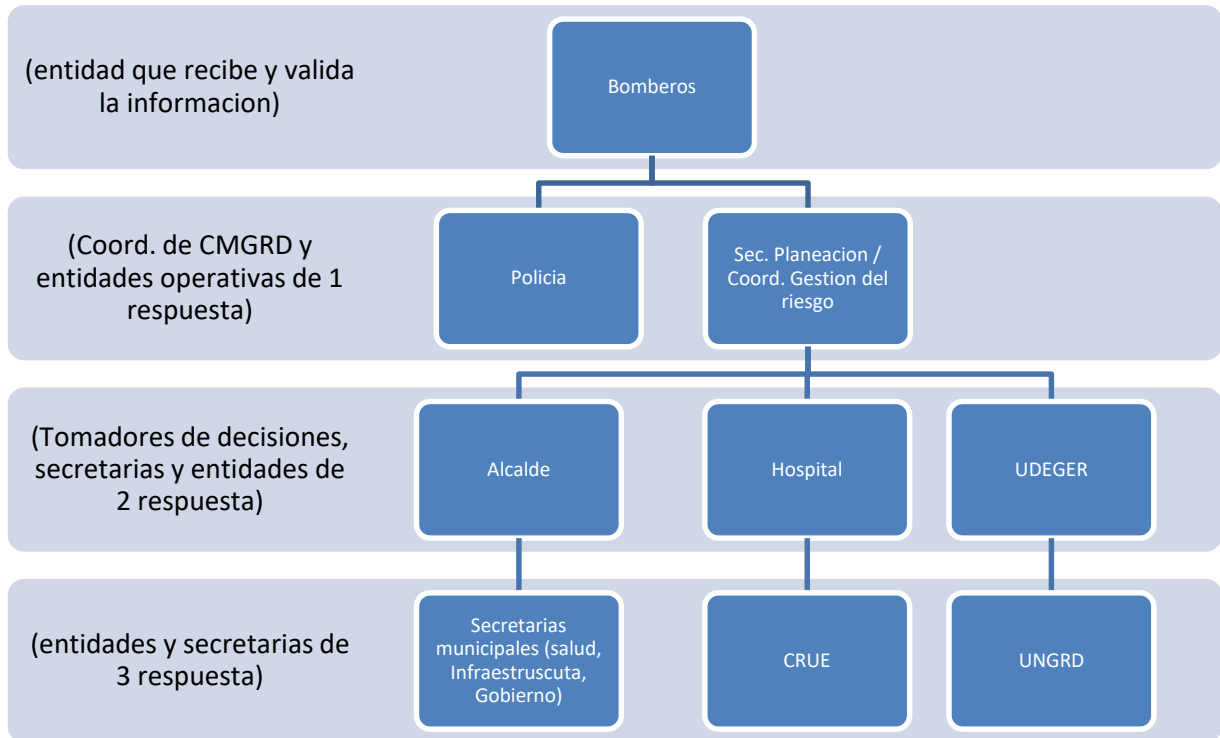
(entidad que recibe y valida la informacion)

Bomberos

(Coord. de CMGRD y entidades operativas de 1 respuesta)

Policia

Sec. Planeacion / Coord. Gestion del riesgo

(Tomadores de decisiones, secretarias y entidades de 2 respuesta)

Alcalde

Hospital

UDEGER

(entidades y secretarias de 3 respuesta)

Secretarias municipales (salud, Infraestruscuta, Gobierno)

CRUE

UNGRD